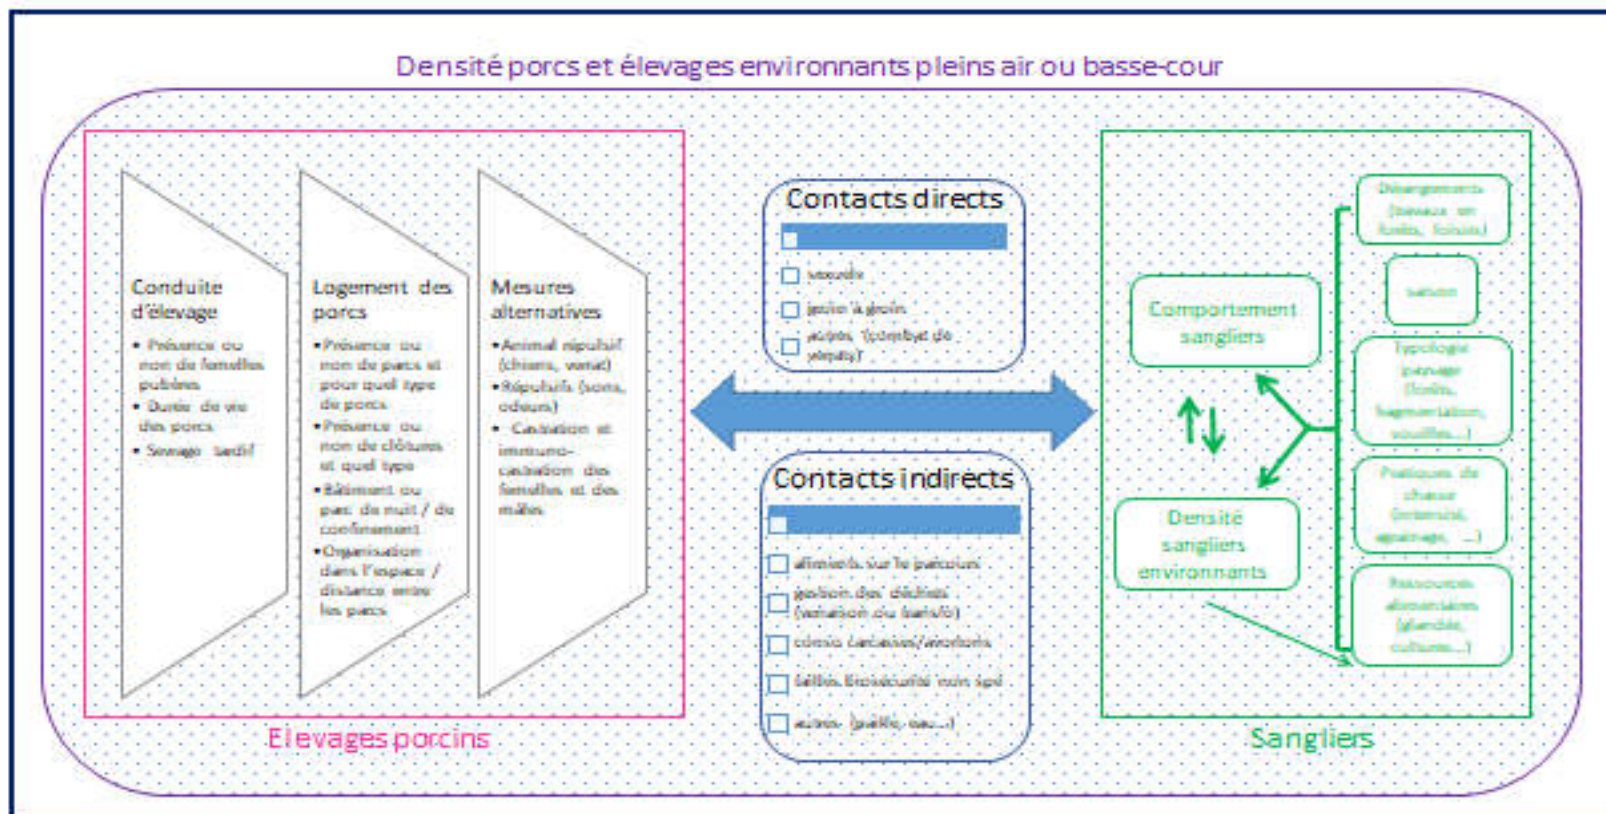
Densité porcs et élevages environnants pleins air ou basse-cour

Conduite d'élevage
• Présence ou non de femelles pubères
• Durée de vie des porcs
• Sevrage tardif

Logement des porcs
• Présence ou non de parcs et pour quel type de porcs
• Présence ou non de clôtures et quel type
• Bâtiment ou parc de nuit / de confinement
• Organisation dans l'espace / distance entre les parcs

Mesures alternatives
• Animal répulsif (chiens, verrat)
• Répulsifs (sons, odeurs)
• Castration et immuno-castration des femelles et des mâles

Elevages porcins

Contacts directs
☐
☐ saillie
☐ groin à groin
☐ autres (combat de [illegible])

Contacts indirects
☐
☐ aliments sur le parcours
☐ gestion des déchets (vidange du bac/lisier)
☐ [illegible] carcasses/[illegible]
☐ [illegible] biosécurité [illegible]
☐ autres (paille, eau...)

Comportement sangliers

Densité sangliers environnants

Dérangements (travaux en forêts, loisirs)

saison

Typologie paysage (forêts, fragmentation, souilles...)

Pratiques de chasse (intensité, agrainage, ...)

Ressources alimentaires (glandée, cultures...)

Sangliers